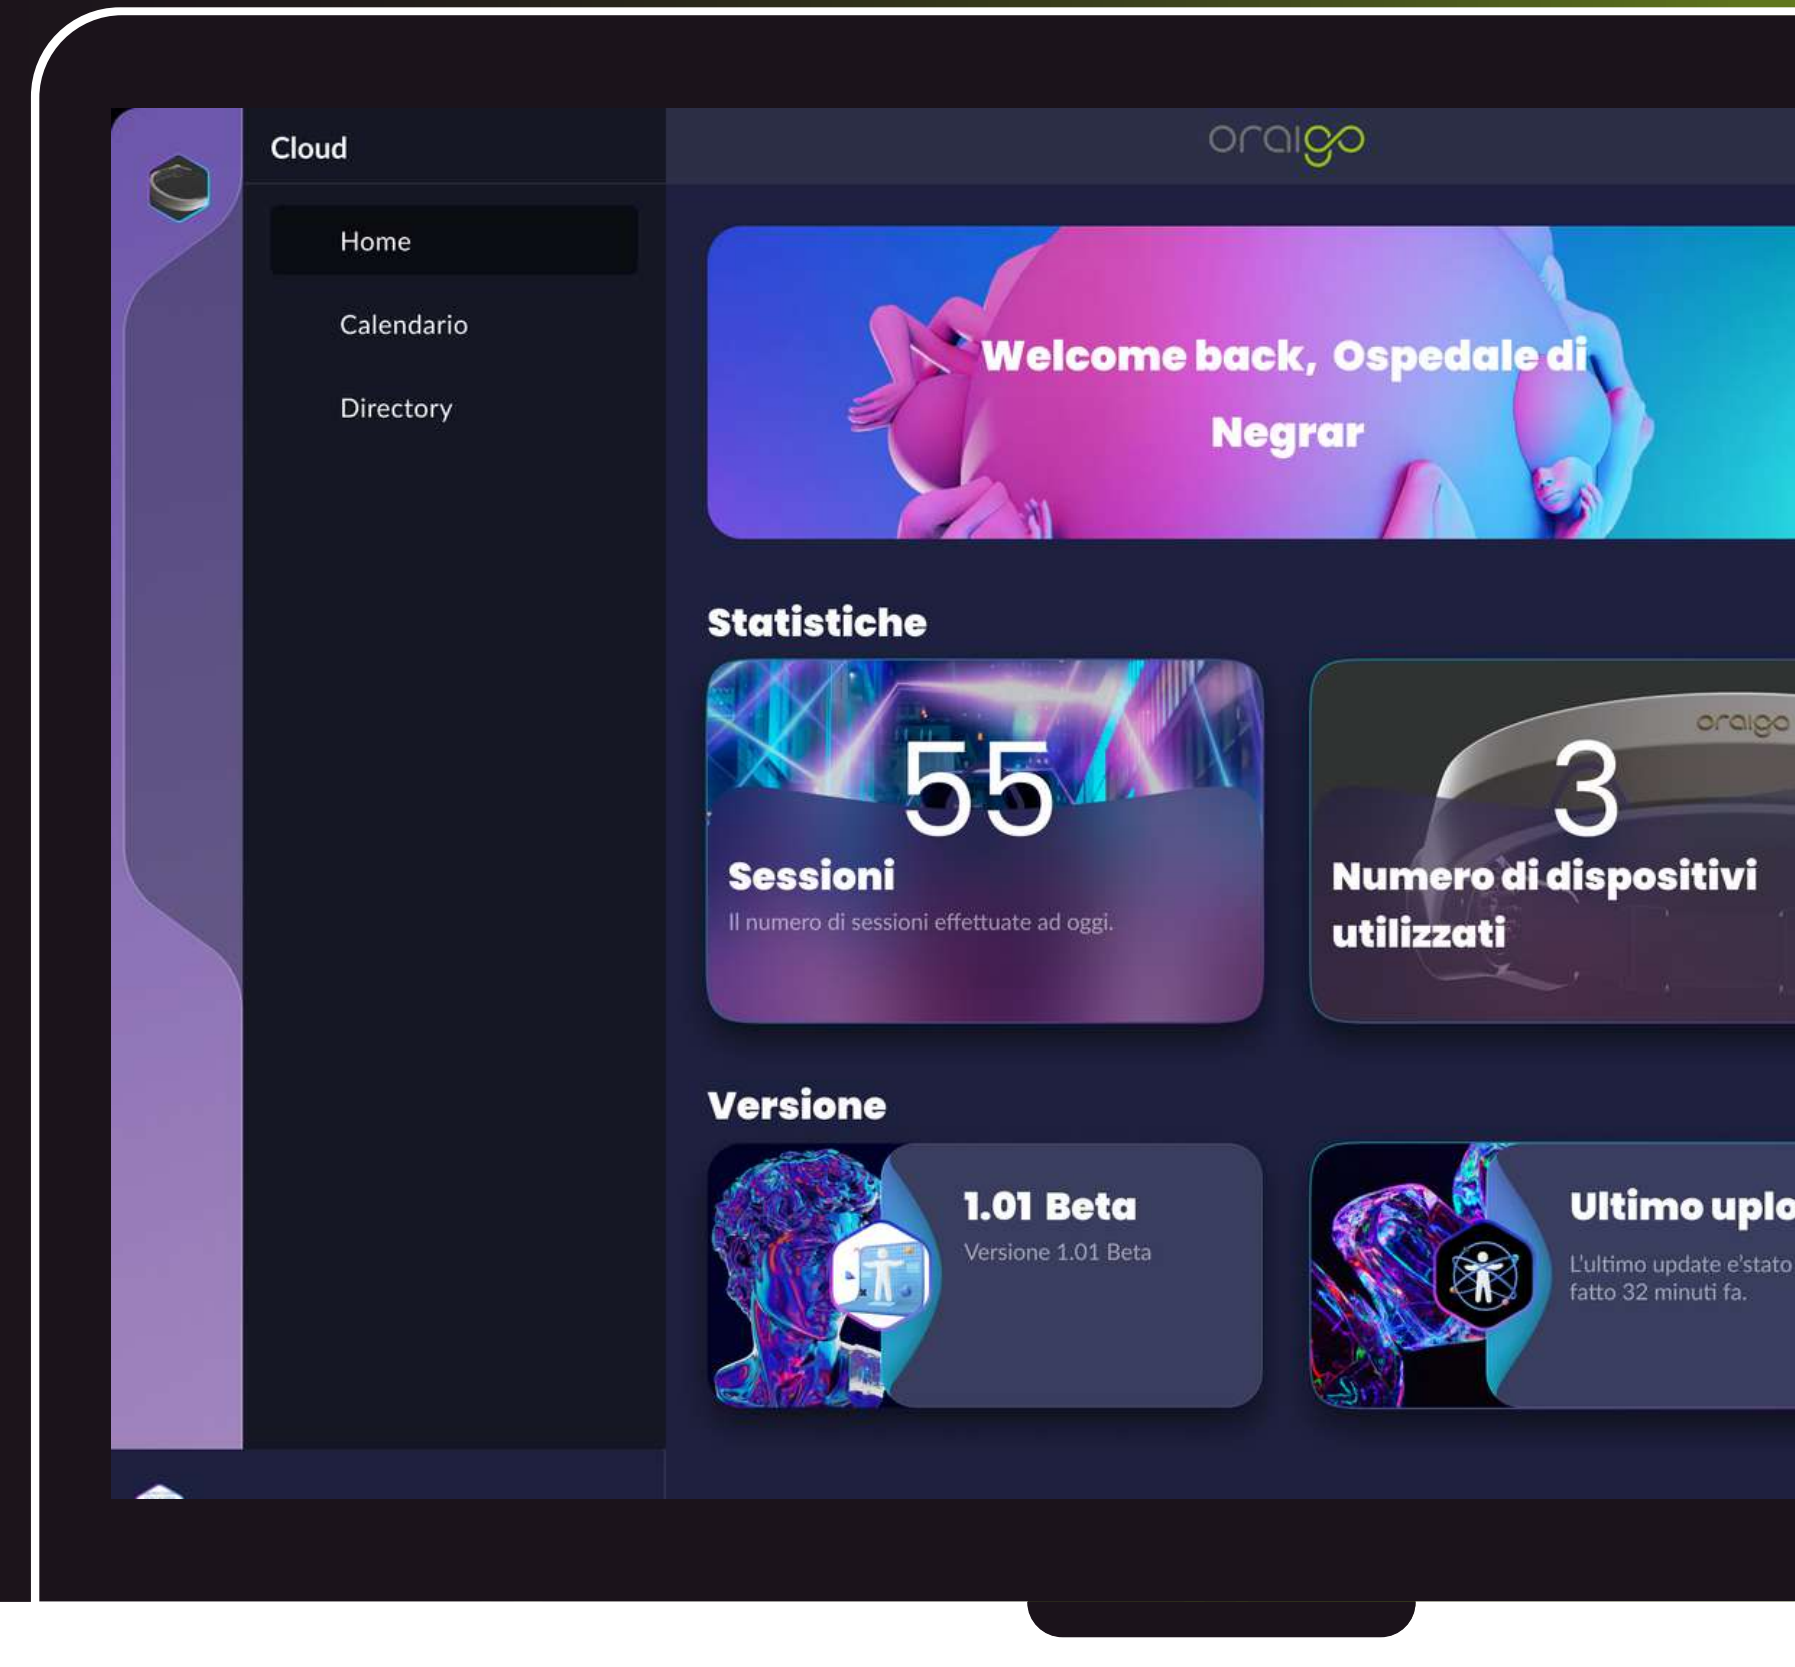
Cloud

Home

Calendario

Directory

oraigo

Welcome back, Ospedale di Negrar

Statistiche

55

Sessioni

Il numero di sessioni effettuate ad oggi.

oraigo

3

Numero di dispositivi utilizzati

Versione

1.01 Beta

Versione 1.01 Beta

Ultimo uplo

L'ultimo update e'stato fatto 32 minuti fa.